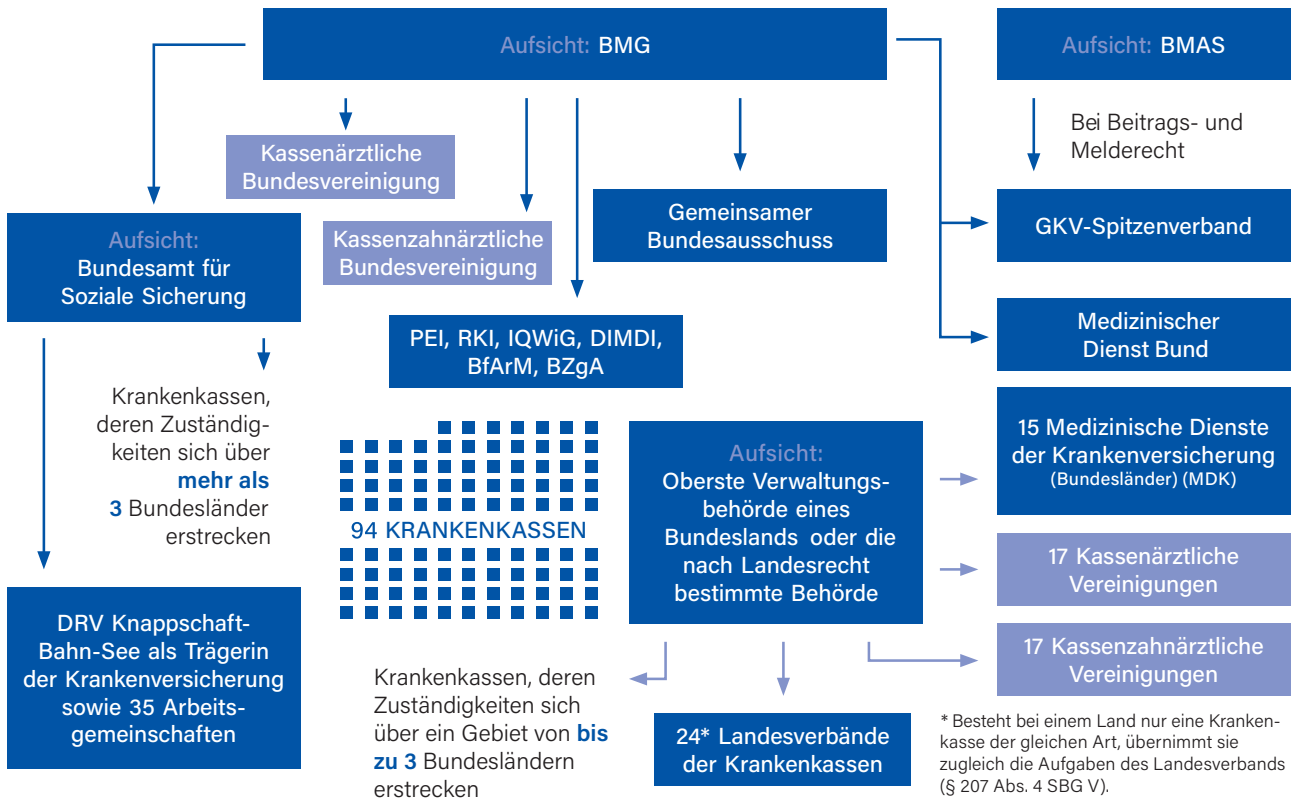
Aufsicht: BMG

Aufsicht: BMAS

Bei Beitrags- und Melderecht

Kassenärztliche Bundesvereinigung

Kassenzahnärztliche Bundesvereinigung

Gemeinsamer Bundesausschuss

GKV-Spitzenverband

Aufsicht: Bundesamt für Soziale Sicherung

Medizinischer Dienst Bund

PEI, RKI, IQWiG, DIMDI, BfArM, BZgA

Krankenkassen, deren Zuständigkeiten sich über **mehr als 3** Bundesländer erstrecken

94 KRANKENKASSEN

Aufsicht: Oberste Verwaltungsbehörde eines Bundeslands oder die nach Landesrecht bestimmte Behörde

15 Medizinische Dienste der Krankenversicherung (Bundesländer) (MDK)

17 Kassenärztliche Vereinigungen

DRV Knappschaft-Bahn-See als Trägerin der Krankenversicherung sowie 35 Arbeitsgemeinschaften

17 Kassenzahnärztliche Vereinigungen

Krankenkassen, deren Zuständigkeiten sich über ein Gebiet von **bis zu 3** Bundesländern erstrecken

24* Landesverbände der Krankenkassen

* Besteht bei einem Land nur eine Krankenkasse der gleichen Art, übernimmt sie zugleich die Aufgaben des Landesverbands (§ 207 Abs. 4 SBG V).